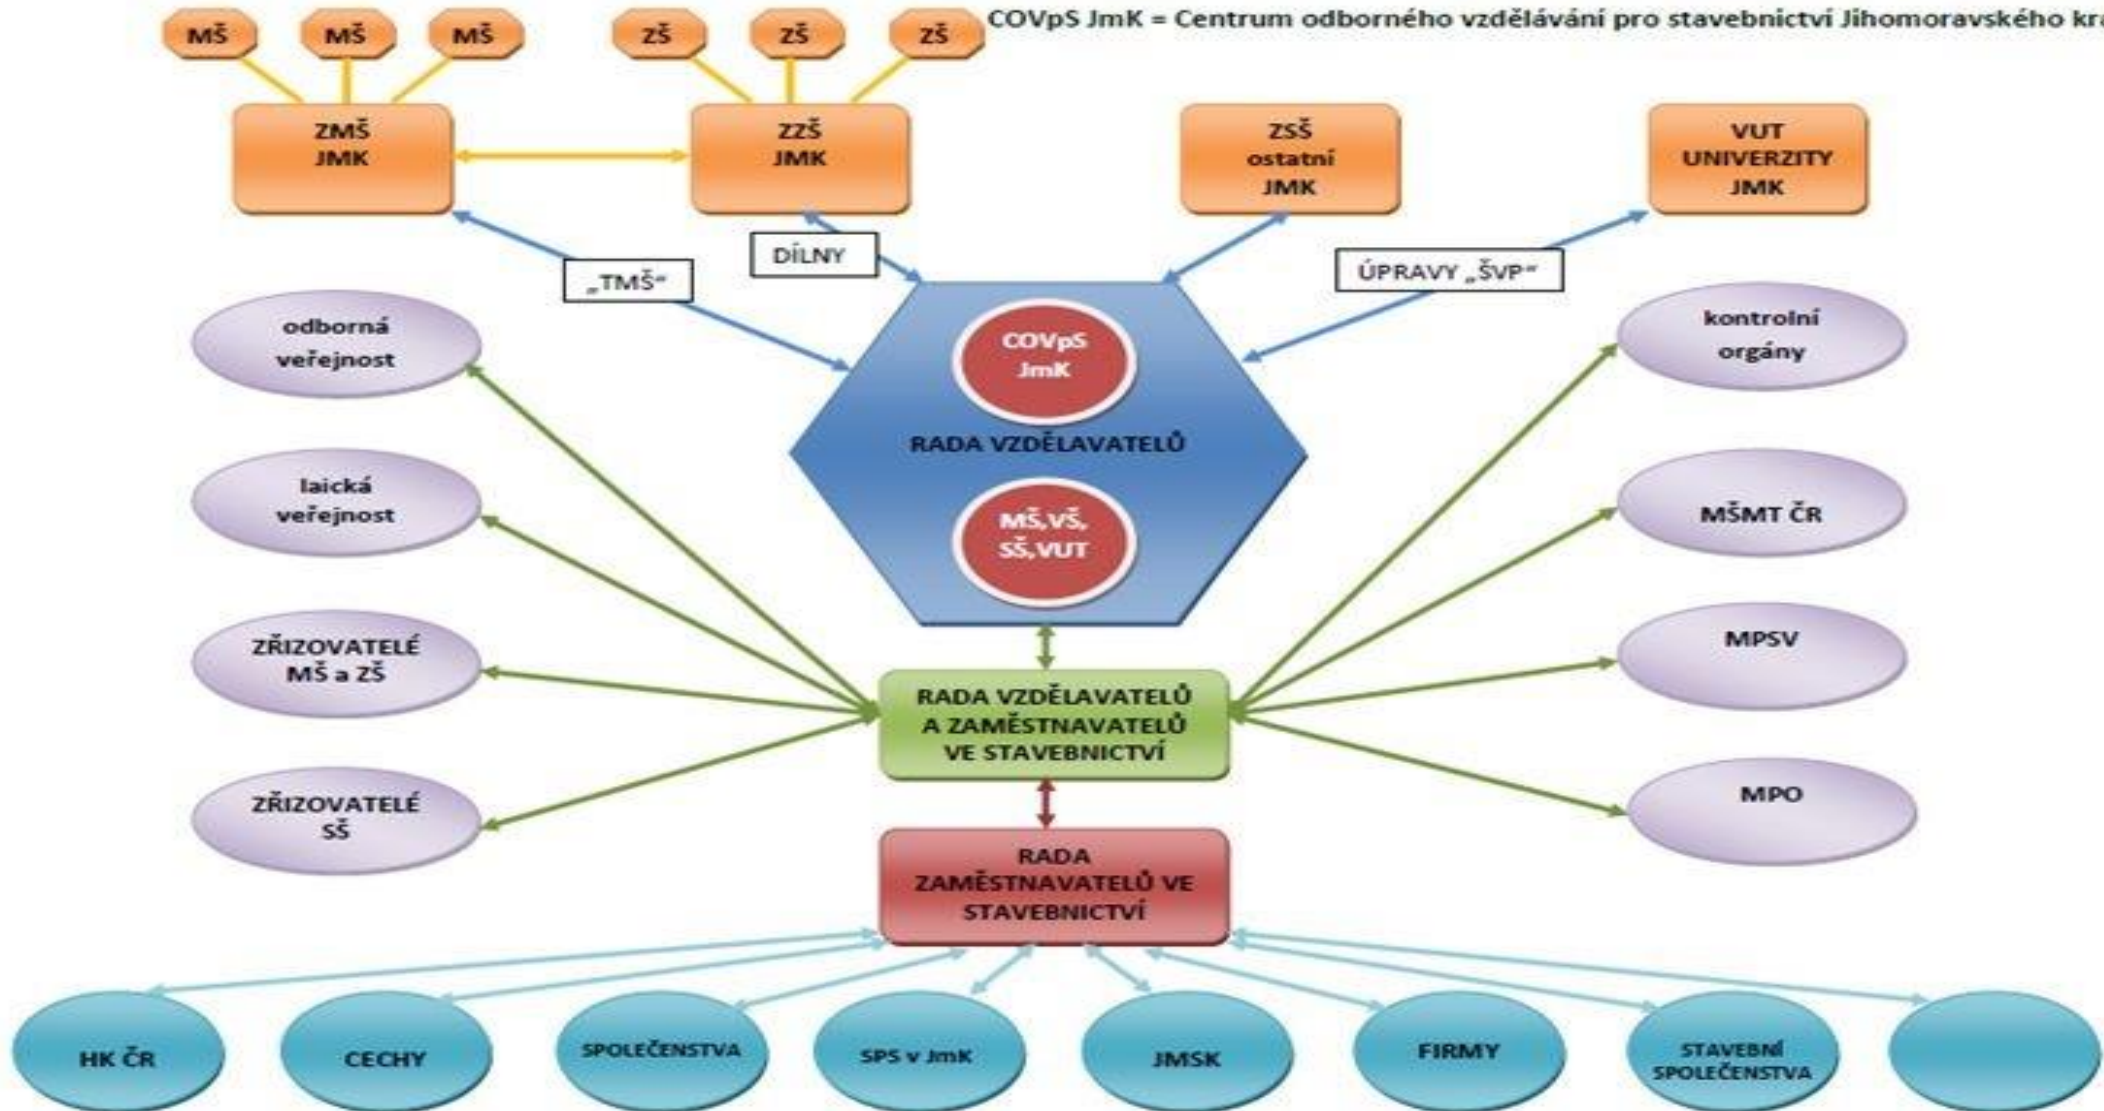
MŠ MŠ MŠ ZŠ ZŠ ZŠ

COVpS JmK = Centrum odborného vzdělávání pro stavebnictví Jihomoravského kra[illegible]

ZMŠ JMK

ZZŠ JMK

ZSŠ ostatní JMK

VUT UNIVERZITY JMK

DÍLNY

„TMŠ“

ÚPRAVY „ŠVP“

odborná veřejnost

COVpS JmK

RADA VZDĚLAVATELŮ

MŠ,VŠ, SŠ,VUT

kontrolní orgány

laická veřejnost

MŠMT ČR

ZŘIZOVATELÉ MŠ a ZŠ

MPSV

RADA VZDĚLAVATELŮ A ZAMĚSTNAVATELŮ VE STAVEBNICTVÍ

ZŘIZOVATELÉ SŠ

MPO

RADA ZAMĚSTNAVATELŮ VE STAVEBNICTVÍ

HK ČR

CECHY

SPOLEČENSTVA

SPS v JmK

JMSK

FIRMY

STAVEBNÍ SPOLEČENSTVA